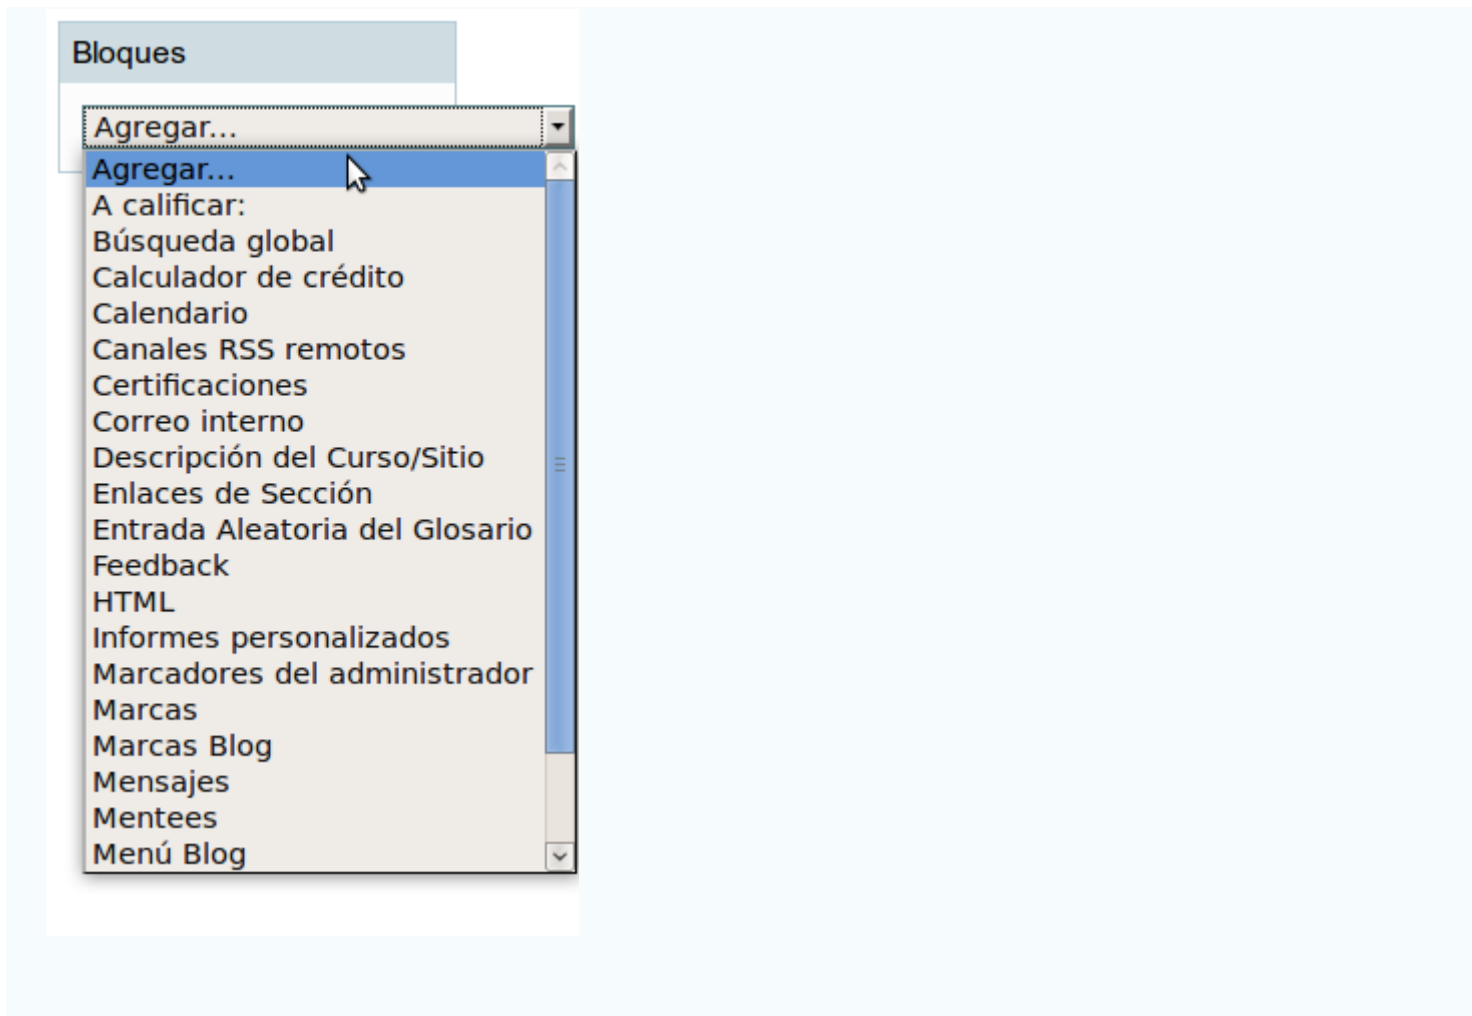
Bloques

Agregar...

Agregar...
A calificar:
Búsqueda global
Calculador de crédito
Calendario
Canales RSS remotos
Certificaciones
Correo interno
Descripción del Curso/Sitio
Enlaces de Sección
Entrada Aleatoria del Glosario
Feedback
HTML
Informes personalizados
Marcadores del administrador
Marcas
Marcas Blog
Mensajes
Mentees
Menú Blog